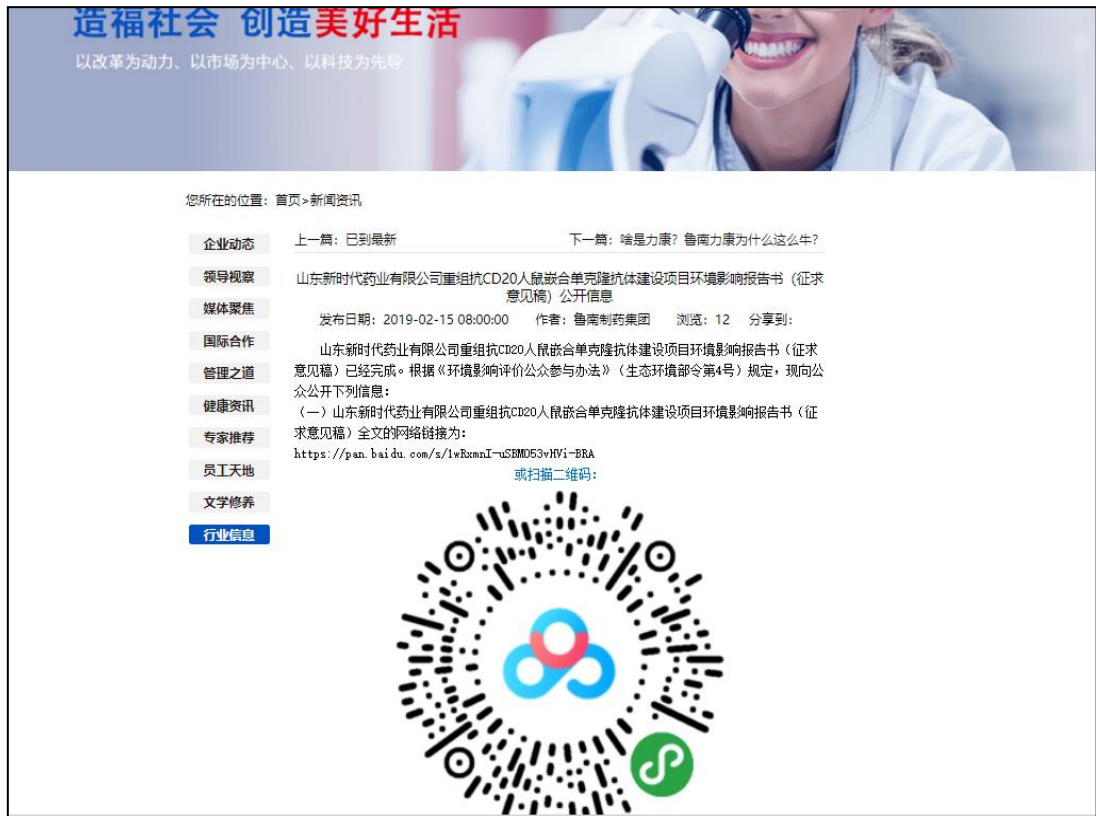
造福社会 创造美好生活
以改革为动力、以市场为中心、以科技为先导

您所在的位置：首页>新闻资讯

企业动态
领导视察
媒体聚焦
国际合作
管理之道
健康资讯
专家推荐
员工天地
文学修养
行业信息

上一篇：已到最新

下一篇：啥是力康？鲁南力康为什么这么牛？

山东新时代药业有限公司重组抗CD20人鼠嵌合单克隆抗体建设项目环境影响报告书（征求意见稿）公开信息

发布日期：2019-02-15 08:00:00 作者：鲁南制药集团 浏览：12 分享到：

山东新时代药业有限公司重组抗CD20人鼠嵌合单克隆抗体建设项目环境影响报告书（征求意见稿）已经完成。根据《环境影响评价公众参与办法》（生态环境部令第4号）规定，现向公众公开下列信息：

（一）山东新时代药业有限公司重组抗CD20人鼠嵌合单克隆抗体建设项目环境影响报告书（征求意见稿）全文的网络链接为：
https://pan.baidu.com/s/1wRxmnI-uSBMO53vHVi-BRA
或扫描二维码：